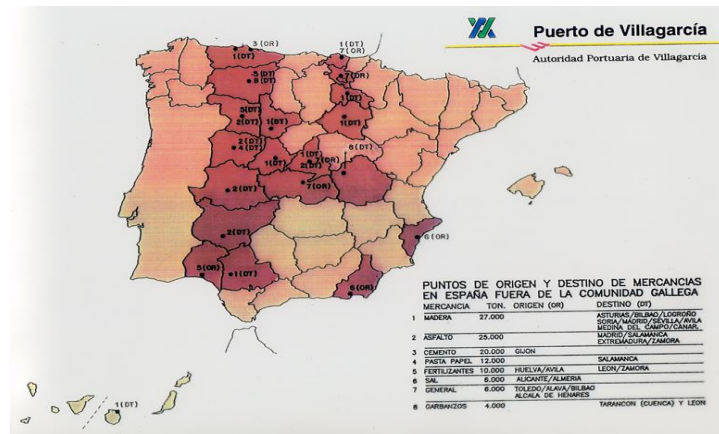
Puerto de Villagarcía

Autoridad Portuaria de Villagarcía

3 (OR)
1 (DT)
1 (DT)
7 (OR)
1 (DT)
5 (DT)
8 (DT)
7 (DT)
5 (DT)
1 (DT)
2 (DT)
1 (DT)
1 (DT)
2 (DT)
4 (DT)
1 (DT)
1 (DT)
2 (DT)
6 (DT)
2 (DT)
7 (OR)
2 (DT)
5 (OR)
1 (DT)
6 (OR)
8 (OR)
1 (DT)

PUNTOS DE ORIGEN Y DESTINO DE MERCANCIAS EN ESPAÑA FUERA DE LA COMUNIDAD GALLEGA

| | MERCANCIA | TON. | ORIGEN (OR) | DESTINO (DT) |
|---|---|---|---|---|
| 1 | MADERA | 27.000 | | ASTURIAS/BILBAO/LOGROÑO SORIA/MADRID/SEVILLA/AVILA MEDINA DEL CAMPO/CANAR. |
| 2 | ASFALTO | 25.000 | | MADRID/SALAMANCA EXTREMADURA/ZAMORA |
| 3 | CEMENTO | 20.000 | GIJON | |
| 4 | PASTA PAPEL | 12.000 | | SALAMANCA |
| 5 | FERTILIZANTES | 10.000 | HUELVA/AVILA | LEON/ZAMORA |
| 6 | SAL | 6.000 | ALICANTE/ALMERIA | |
| 7 | GENERAL | 6.000 | TOLEDO/ALAVA/BILBAO ALCALA DE HENARES | |
| 8 | GARBANZOS | 4.000 | | TARANCON (CUENCA) Y LEON |